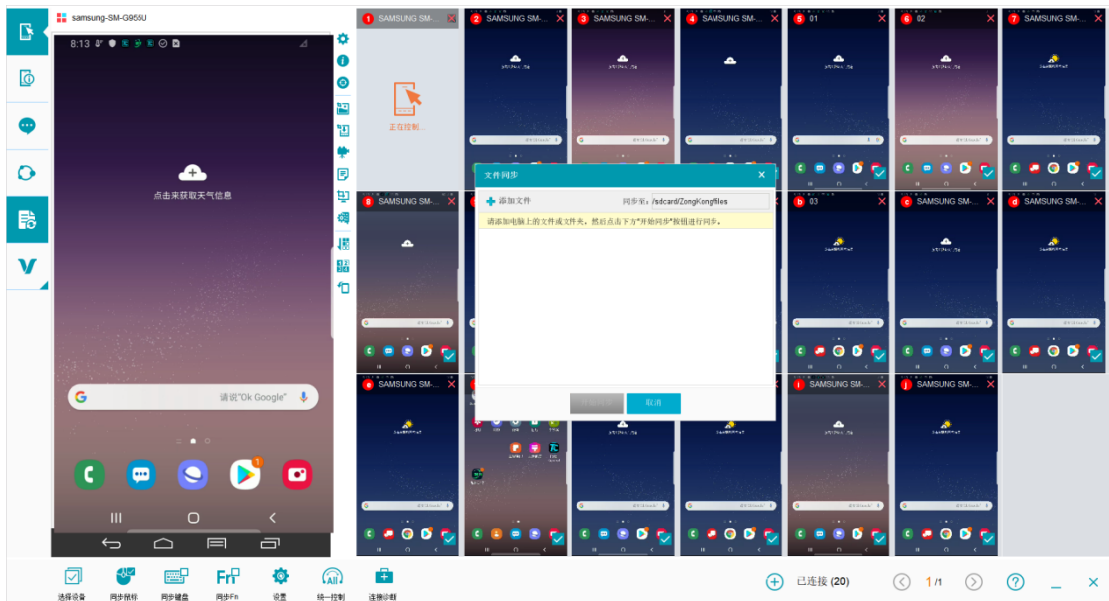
samsung-SM-G955U

8:13

点击来获取天气信息

请说"Ok Google"

1 SAMSUNG SM-...
正在控制...
2 SAMSUNG SM-...
3 SAMSUNG SM-...
4 SAMSUNG SM-...
5 01
6 02
7 SAMSUNG SM-...
8 SAMSUNG SM-...
b 03
c SAMSUNG SM-...
d SAMSUNG SM-...
e SAMSUNG SM-...
i SAMSUNG SM-...
j SAMSUNG SM-...

文件同步
添加文件
同步至: /sdcard/ZongKongfiles
请添加电脑上的文件或文件夹，然后点击下方"开始同步"按钮进行同步。
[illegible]
取消

选择设备
同步鼠标
同步键盘
同步Fn
设置
统一控制
连接诊断

已连接 (20)
1 /1